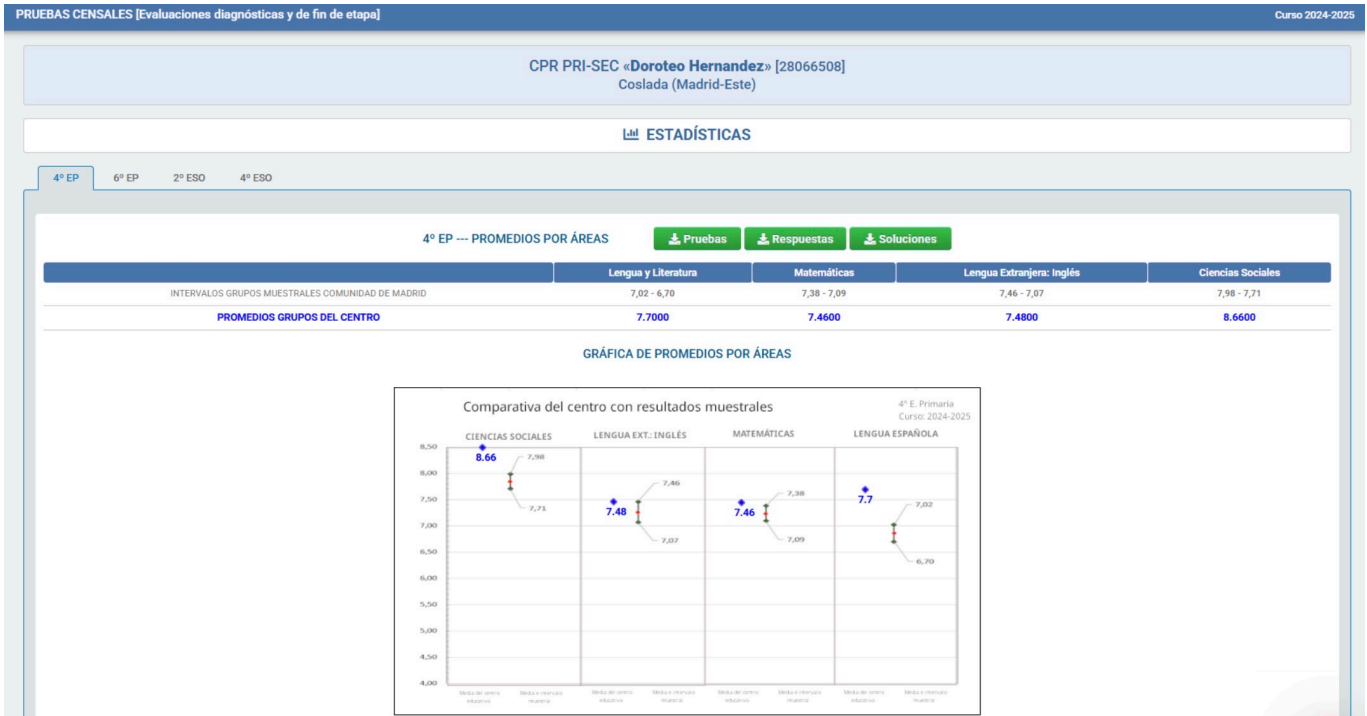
PRUEBAS CENSALES [Evaluaciones diagnósticas y de fin de etapa]

Curso 2024-2025

CPR PRI-SEC «Doroteo Hernandez» [28066508]
Coslada (Madrid-Este)

ESTADÍSTICAS

4º EP
6º EP
2º ESO
4º ESO

4º EP --- PROMEDIOS POR ÁREAS

Pruebas
Respuestas
Soluciones

| | Lengua y Literatura | Matemáticas | Lengua Extranjera: Inglés | Ciencias Sociales |
|---|---|---|---|---|
| INTERVALOS GRUPOS MUESTRALES COMUNIDAD DE MADRID | 7,02 - 6,70 | 7,38 - 7,09 | 7,46 - 7,07 | 7,98 - 7,71 |
| PROMEDIOS GRUPOS DEL CENTRO | 7.7000 | 7.4600 | 7.4800 | 8.6600 |

GRÁFICA DE PROMEDIOS POR ÁREAS

Comparativa del centro con resultados muestrales

4º E. Primaria
Curso: 2024-2025

CIENCIAS SOCIALES
LENGUA EXT.: INGLÉS
MATEMÁTICAS
LENGUA ESPAÑOLA

8,50
8,00
7,50
7,00
6,50
6,00
5,50
5,00
4,50
4,00

8.66
7,98
7,71
7.48
7,46
7,07
7.46
7,38
7,09
7.7
7,02
6,70

Media del centro educativo
Media e intervalo muestral
Media del centro educativo
Media e intervalo muestral
Media del centro educativo
Media e intervalo muestral
Media del centro educativo
Media e intervalo muestral